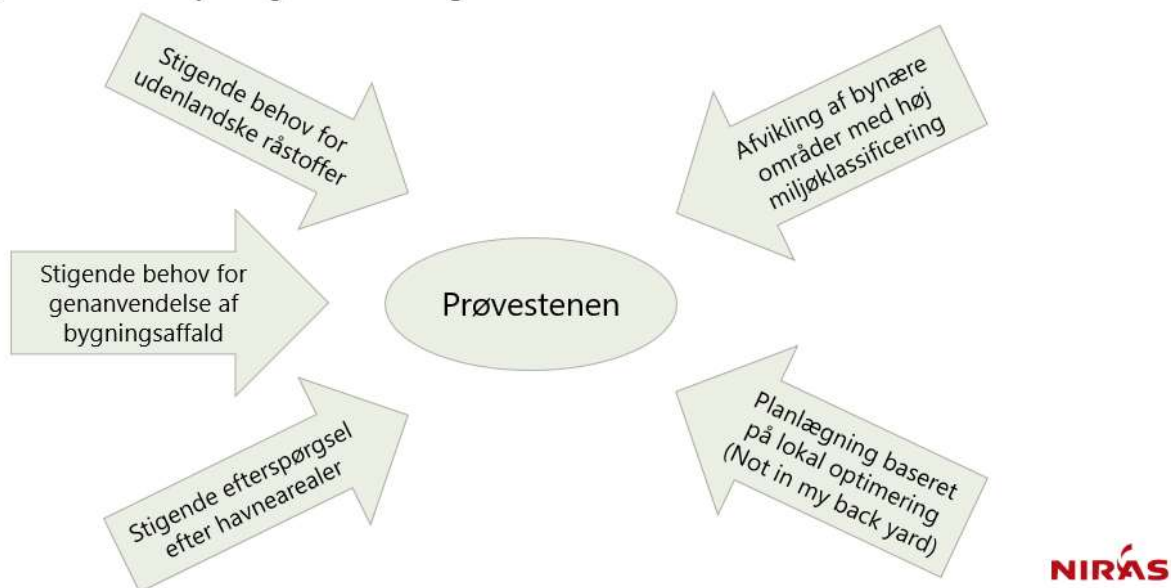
Stigende behov for udenlandske råstoffer

Afvikling af bynære områder med høj miljøklassificering

Stigende behov for genanvendelse af bygningsaffald

Prøvestenen

Stigende efterspørgsel efter havnearealer

Planlægning baseret på lokal optimering (Not in my back yard)

NIRAS